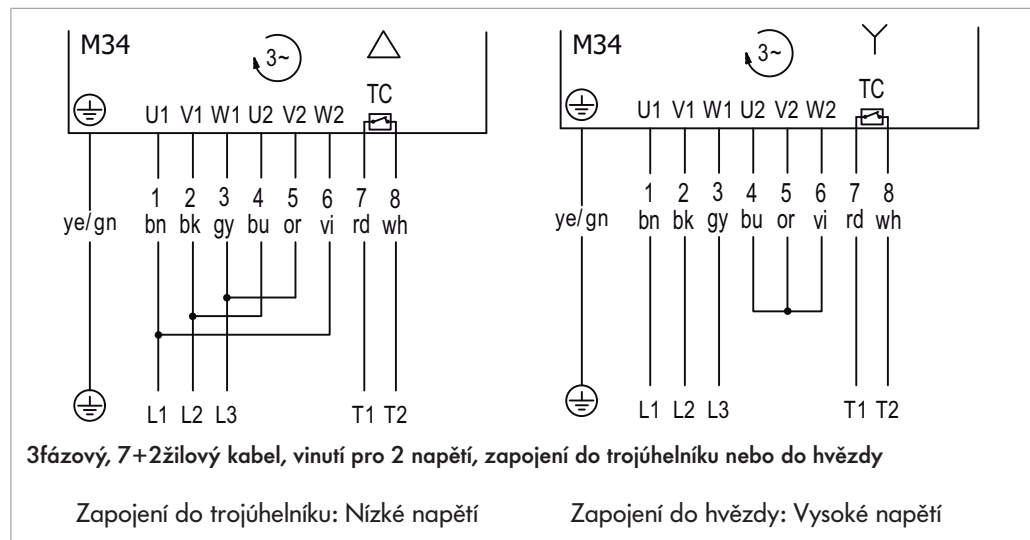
M34
3~
△
TC
U1 V1 W1 U2 V2 W2
1 2 3 4 5 6 7 8
ye/gn bn bk gy bu or vi rd wh
L1 L2 L3 T1 T2

M34
3~
Y
TC
U1 V1 W1 U2 V2 W2
1 2 3 4 5 6 7 8
ye/gn bn bk gy bu or vi rd wh
L1 L2 L3 T1 T2

3fázový, 7+2žilový kabel, vinutí pro 2 napětí, zapojení do trojúhelníku nebo do hvězdy

Zapojení do trojúhelníku: Nízké napětí

Zapojení do hvězdy: Vysoké napětí